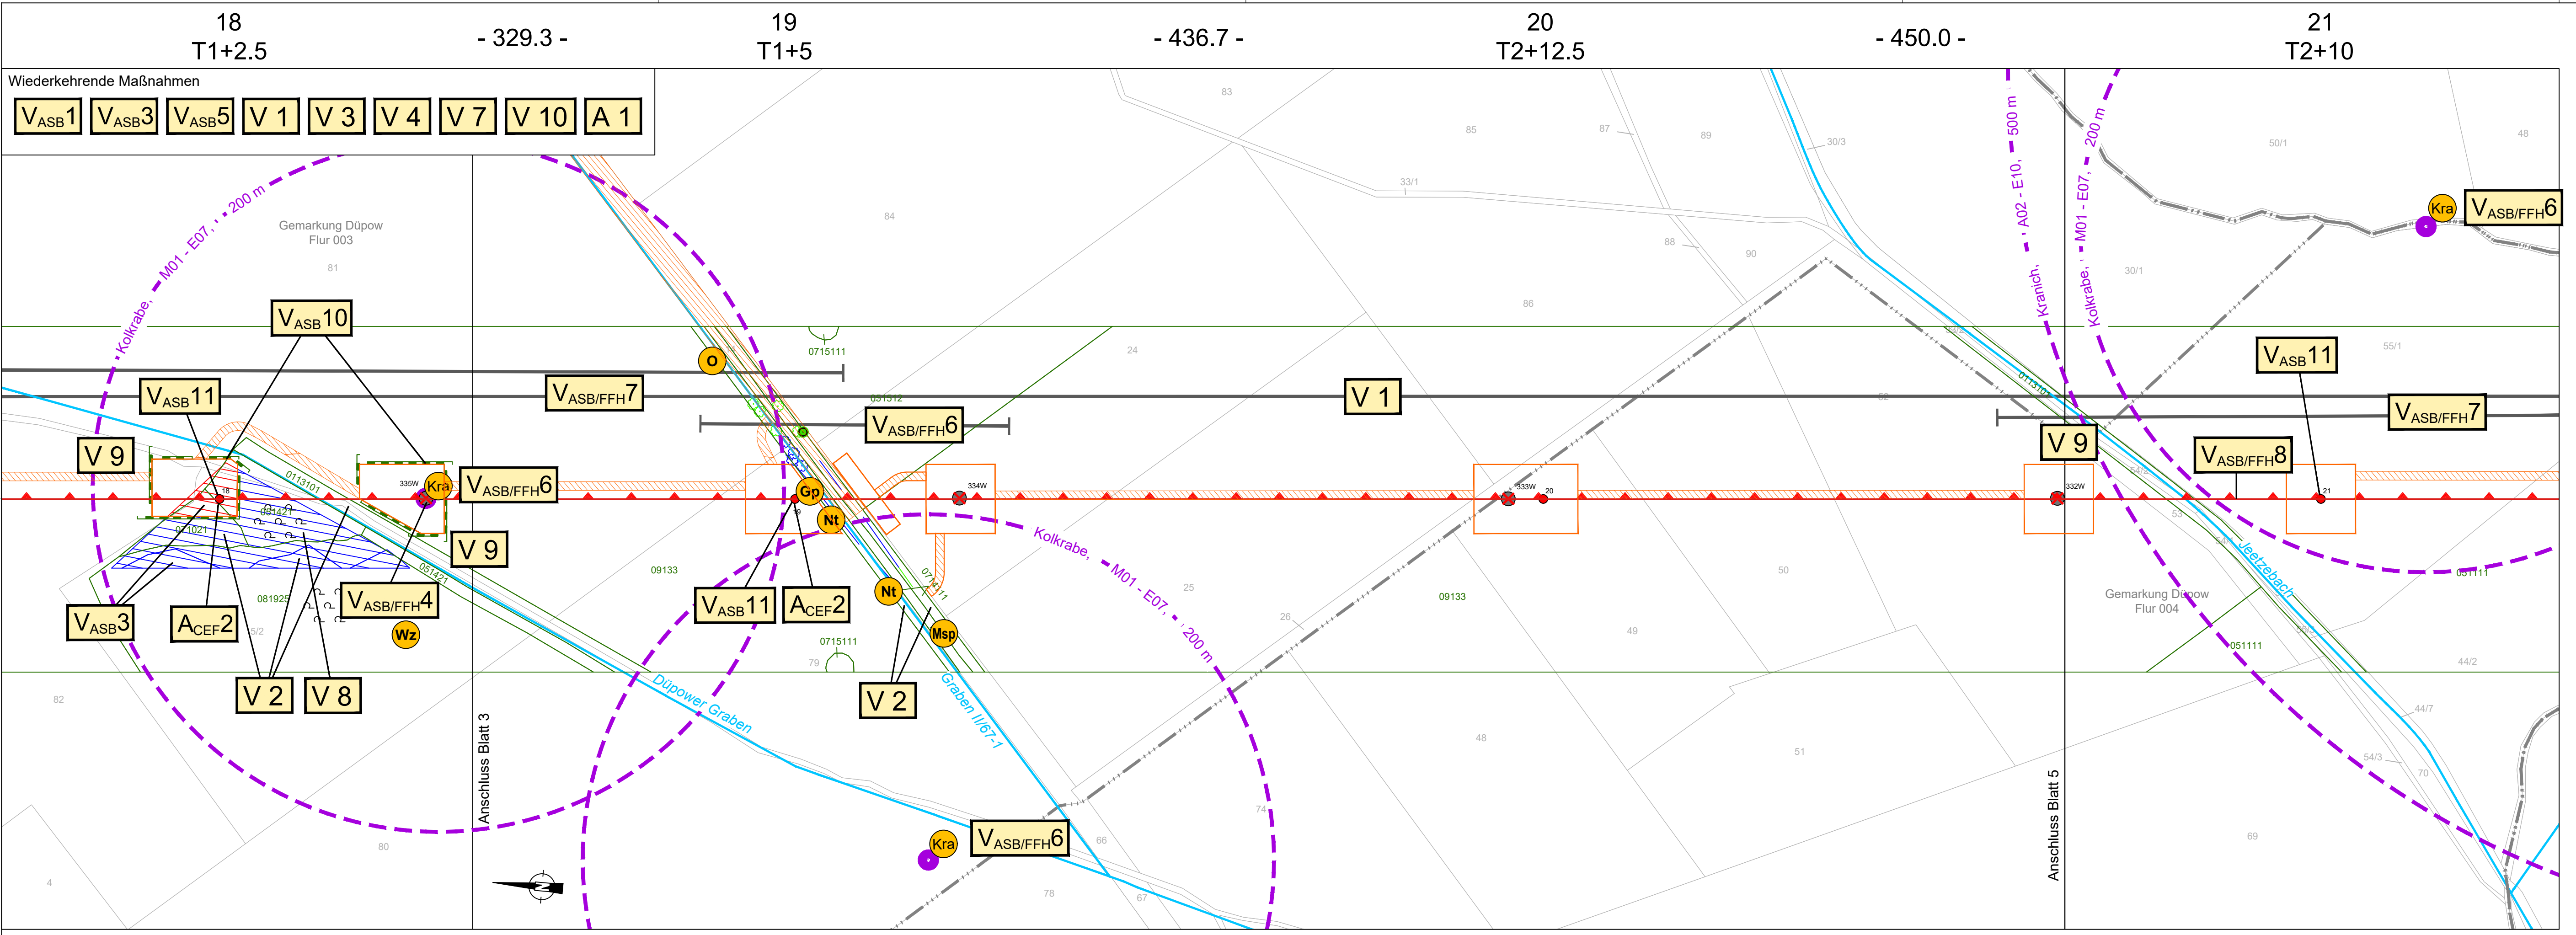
18
T1+2.5

- 329.3 -

19
T1+5

- 436.7 -

20
T2+12.5

- 450.0 -

21
T2+10

Wiederkehrende Maßnahmen

$V_{ASB}1$ $V_{ASB}3$ $V_{ASB}5$ V 1 V 3 V 4 V 7 V 10 A 1

Gemarkung Düpow
Flur 003

81

Kolkrabe, - M01 - E07, - 200 m

$V_{ASB}10$

$V_{ASB}11$

V 9

335W

Kra

$V_{ASB/FFH}6$

V 9

0113101

081421

051021

051421

081925

$V_{ASB}3$

$A_{CEF}2$

$V_{ASB/FFH}4$

Wz

V 2

V 8

82

80

4

Anschluss Blatt 3

$V_{ASB/FFH}7$

O

0715111

051512

$V_{ASB/FFH}6$

84

24

Gp

Nt

19

09133

$V_{ASB}11$

$A_{CEF}2$

0715111

79

Nt

Msp

V 2

0715111

Düpower Graben

Graben II/67-1

334W

Kolkrabe, - M01 - E07, - 200 m

25

26

74

66

67

78

Kra

$V_{ASB/FFH}6$

83

85

87

89

33/1

86

88

90

30/3

V 1

333W

20

09133

48

49

50

51

Kranich, - A02 - E10, - 500 m

Kolkrabe, - M01 - E07, - 200 m

V 9

332W

0113101

Anschluss Blatt 5

50/1

48

30/1

Kra

$V_{ASB/FFH}6$

$V_{ASB}11$

55/1

$V_{ASB/FFH}7$

$V_{ASB/FFH}8$

21

53

Jeetzebach

Gemarkung Düpow
Flur 004

051111

051111

44/2

44/7

54/3

70

69